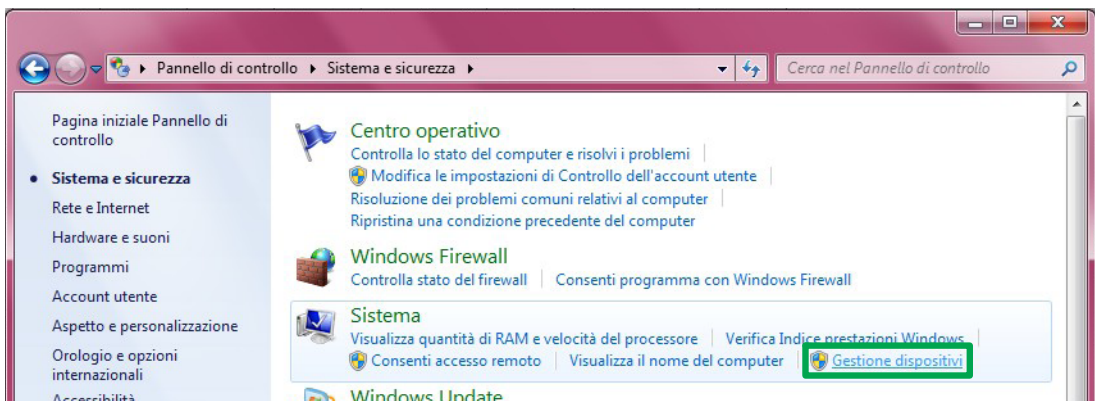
Pannello di controllo ▸ Sistema e sicurezza ▸

Cerca nel Pannello di controllo

Pagina iniziale Pannello di controllo

Sistema e sicurezza

Rete e Internet

Hardware e suoni

Programmi

Account utente

Aspetto e personalizzazione

Orologio e opzioni internazionali

Accessibilità

Centro operativo

Controlla lo stato del computer e risolvi i problemi

Modifica le impostazioni di Controllo dell'account utente

Risoluzione dei problemi comuni relativi al computer

Ripristina una condizione precedente del computer

Windows Firewall

Controlla stato del firewall

Consenti programma con Windows Firewall

Sistema

Visualizza quantità di RAM e velocità del processore

Verifica Indice prestazioni Windows

Consenti accesso remoto

Visualizza il nome del computer

Gestione dispositivi

Windows Update